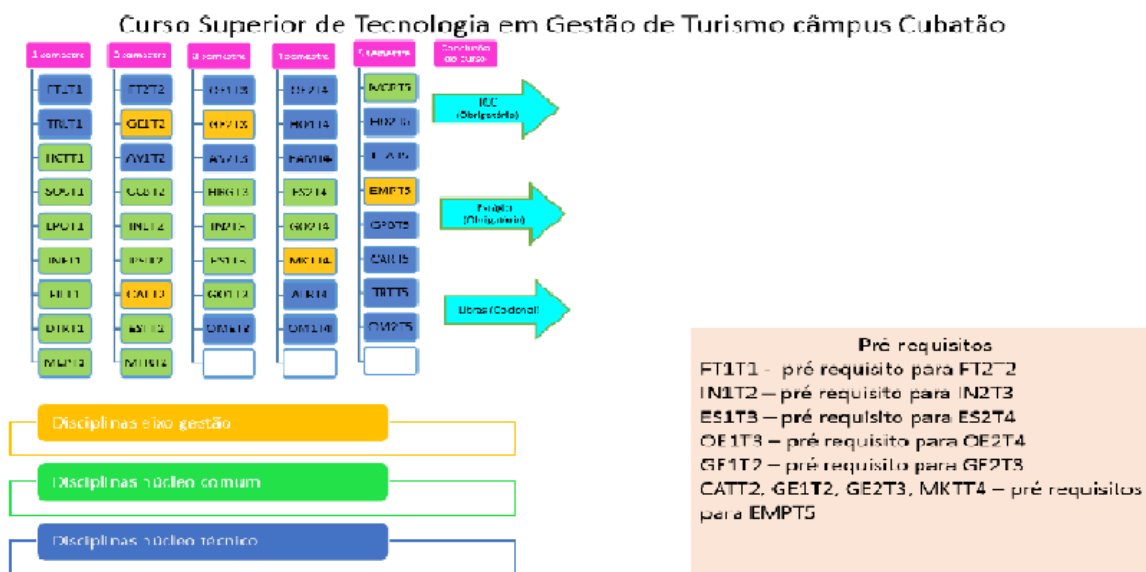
Curso Superior de Tecnologia em Gestão de Turismo câmpus Cubatão

1 semestre
FT1T1
TR1T1
HCTT1
SOCT1
LPOT1
ING1T1
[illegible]
DTRT1
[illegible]

2 semestre
FT2T2
GE1T2
OY1T2
CC3T2
IN1T2
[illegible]
CATT2
ES1T2
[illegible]

3 semestre
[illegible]
GE2T3
AS1T3
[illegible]
IN2T3
ES1T3
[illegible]
OM1T3

4 semestre
OE2T4
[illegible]
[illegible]
ES2T4
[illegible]
MKTT4
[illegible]
OM1T4

5 semestre
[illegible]
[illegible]
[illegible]
EMPT5
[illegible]
CAIT5
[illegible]
OM2T5

Conclusão do curso
TCC (Obrigatório)
Estágio (Obrigatório)
Libras (Optativa)

Disciplinas eixo gestão
Disciplinas núcleo comum
Disciplinas núcleo técnico

Pré requisitos
FT1T1 - pré requisito para FT2T2
IN1T2 – pré requisito para IN2T3
ES1T3 – pré requisito para ES2T4
OE1T3 – pré requisito para OE2T4
GE1T2 – pré requisito para GE2T3
CATT2, GE1T2, GE2T3, MKTT4 – pré requisitos para EMPT5